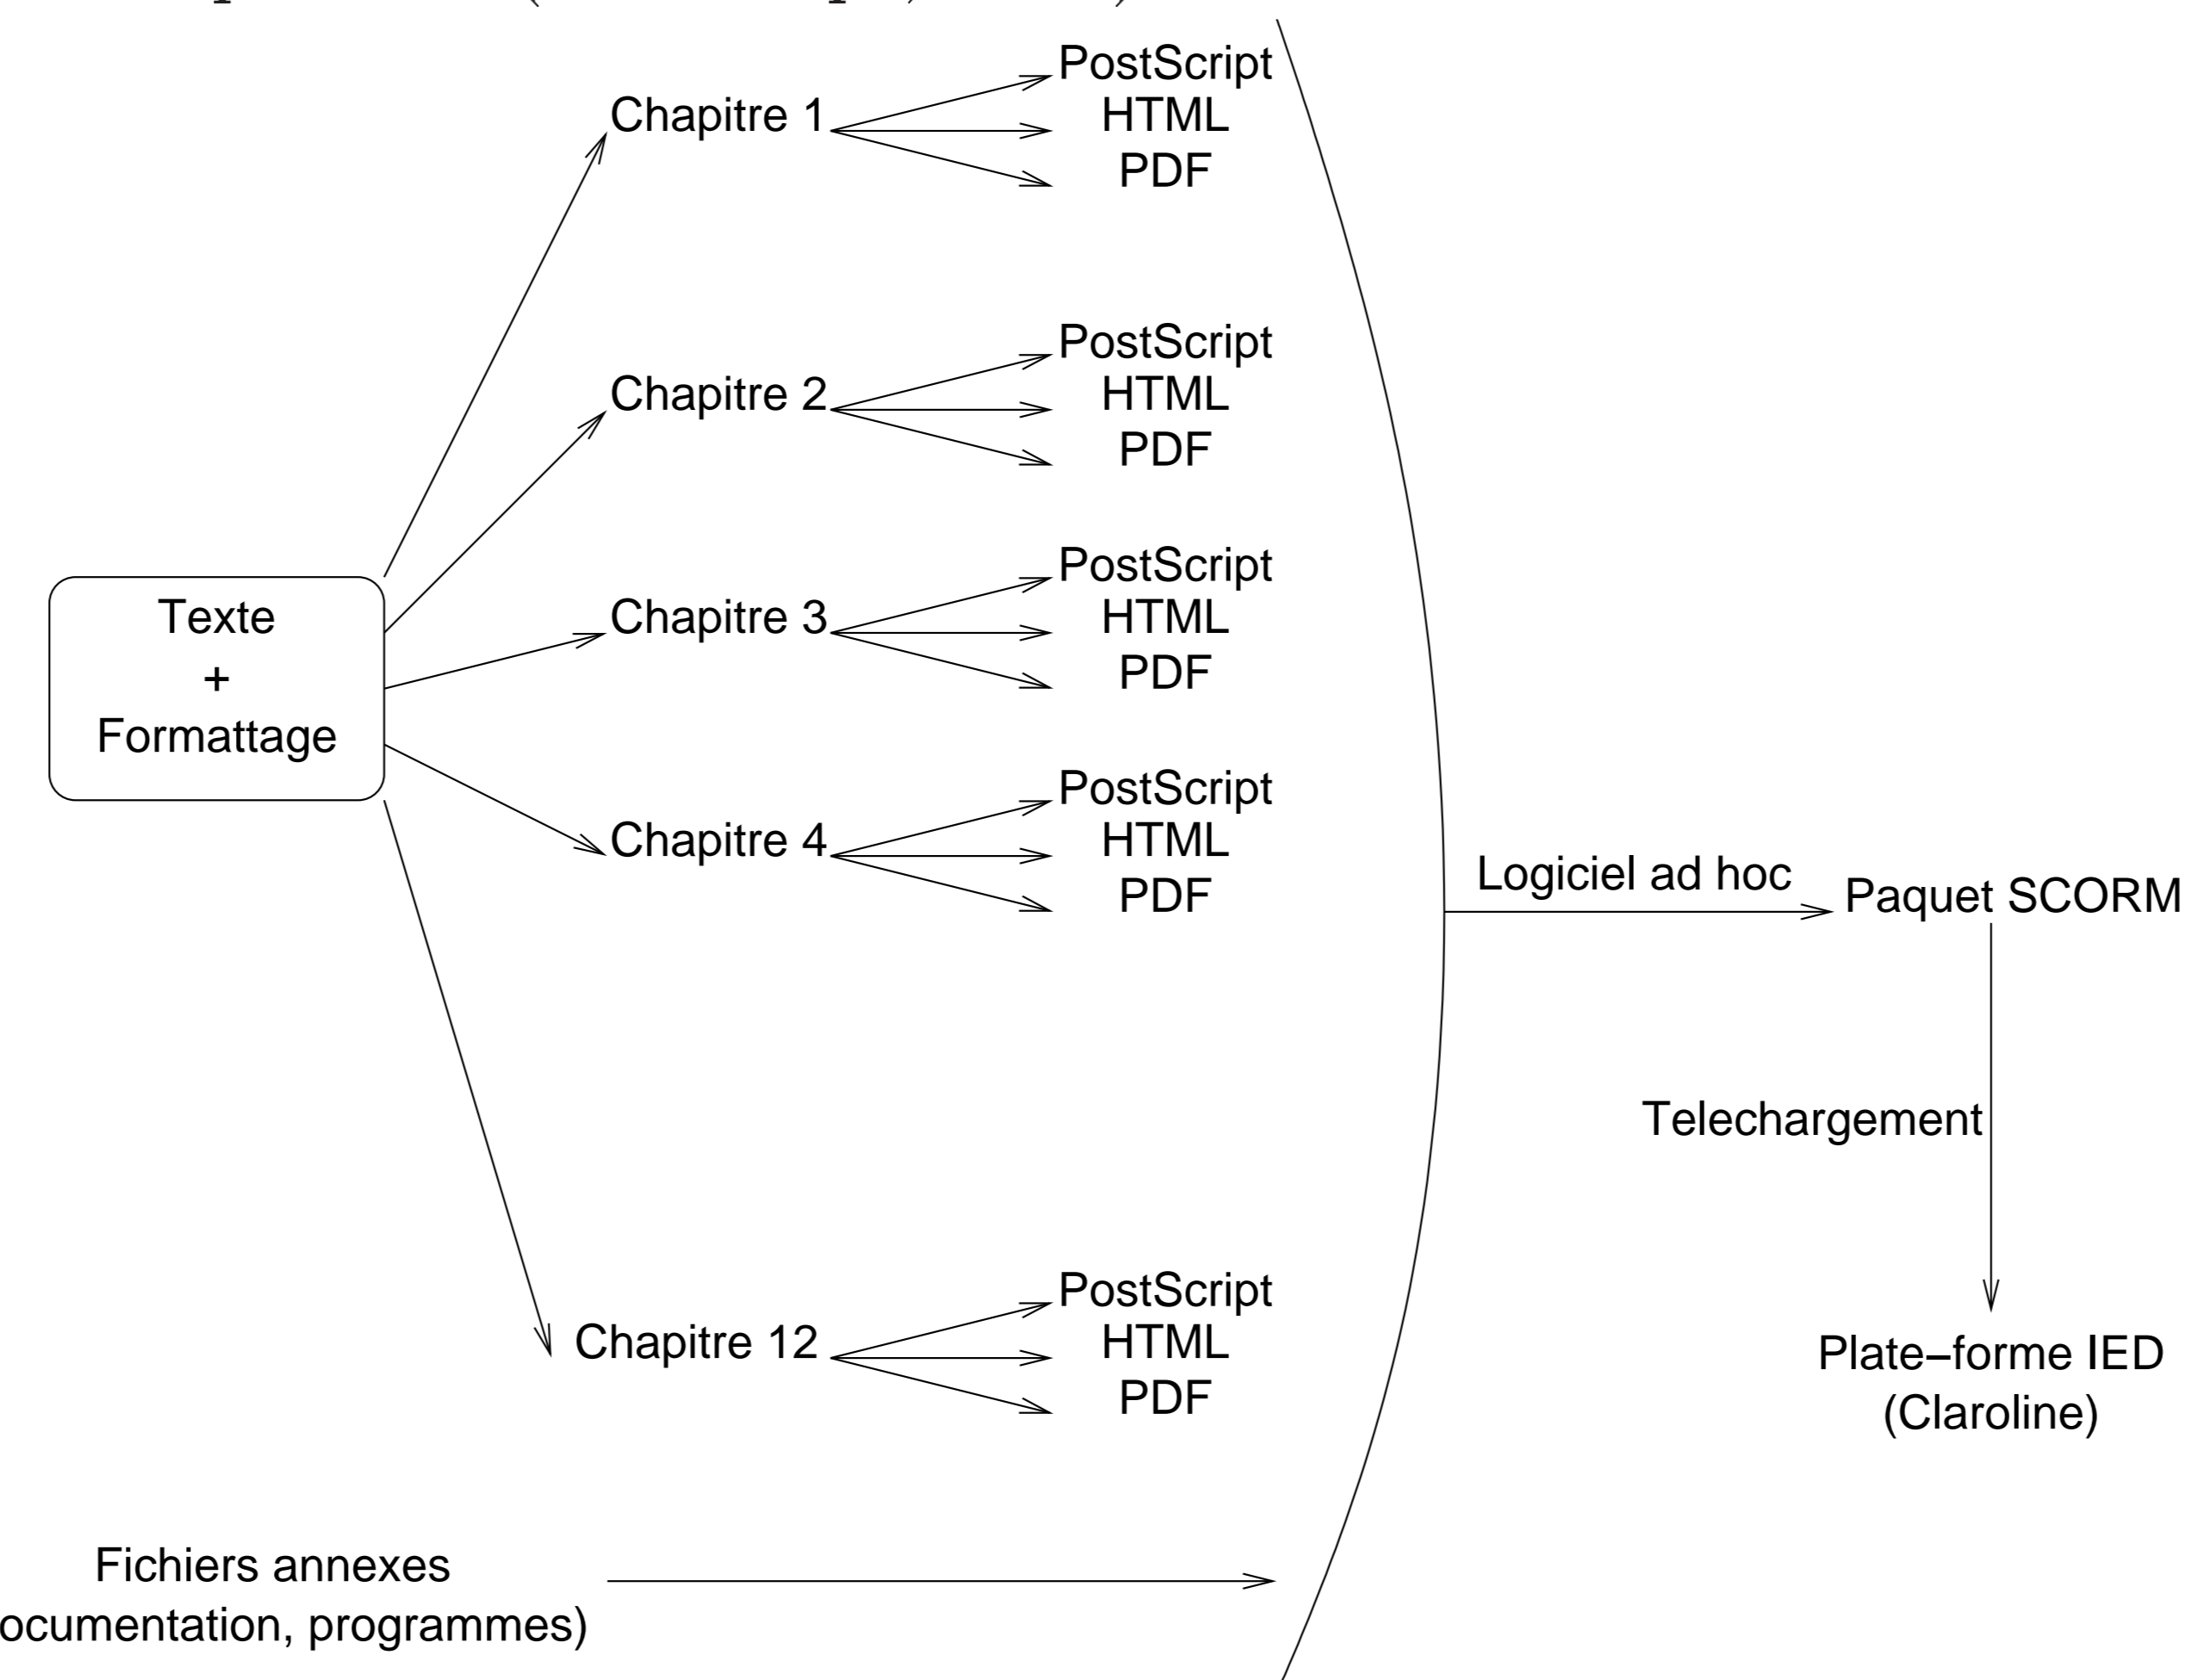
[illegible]

Texte
+
Formattage

Chapitre 1
PostScript
HTML
PDF

Chapitre 2
PostScript
HTML
PDF

Chapitre 3
PostScript
HTML
PDF

Chapitre 4
PostScript
HTML
PDF

Chapitre 12
PostScript
HTML
PDF

Fichiers annexes
ocumentation, programmes)

Logiciel ad hoc

Paquet SCORM

Telechargement

Plate−forme IED
(Claroline)